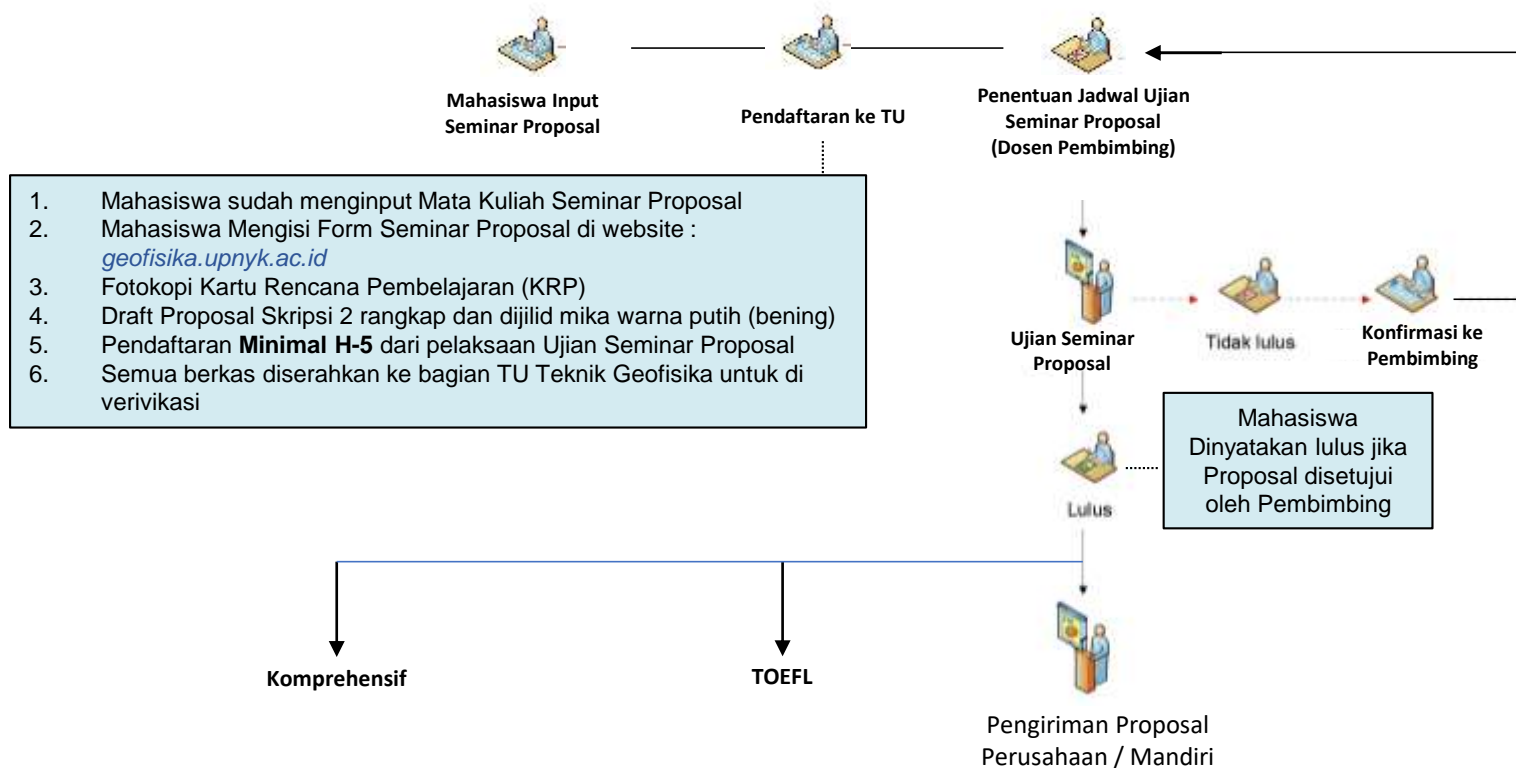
Mahasiswa Input Seminar Proposal

Pendaftaran ke TU

Penentuan Jadwal Ujian Seminar Proposal (Dosen Pembimbing)

1. Mahasiswa sudah menginput Mata Kuliah Seminar Proposal
2. Mahasiswa Mengisi Form Seminar Proposal di website : geofisika.upnyk.ac.id
3. Fotokopi Kartu Rencana Pembelajaran (KRP)
4. Draft Proposal Skripsi 2 rangkap dan dijilid mika warna putih (bening)
5. Pendaftaran **Minimal H-5** dari pelaksaan Ujian Seminar Proposal
6. Semua berkas diserahkan ke bagian TU Teknik Geofisika untuk di verivikasi

Ujian Seminar Proposal

Tidak lulus

Konfirmasi ke Pembimbing

Lulus

Mahasiswa Dinyatakan lulus jika Proposal disetujui oleh Pembimbing

Komprehensif

TOEFL

Pengiriman Proposal Perusahaan / Mandiri